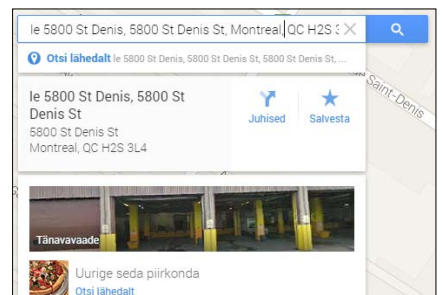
le 5800 St Denis, 5800 St Denis St, Montreal, QC H2S 3

Otsi lähedalt le 5800 St Denis, 5800 St Denis St, 5800 St Denis St, ...

Saint-Denis

le 5800 St Denis, 5800 St Denis St

5800 St Denis St
Montreal, QC H2S 3L4

Juhised

Salvesta

Tänavavaade

Uurige seda piirkonda
Otsi lähedalt